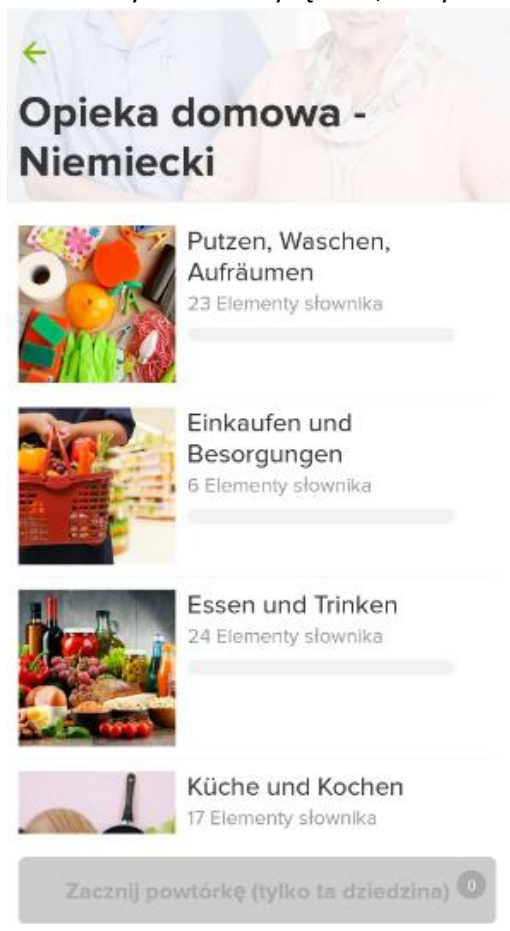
←

Opieka domowa - Niemiecki

Putzen, Waschen, Aufräumen
23 Elementy słownika

Einkaufen und Besorgungen
6 Elementy słownika

Essen und Trinken
24 Elementy słownika

Küche und Kochen
17 Elementy słownika

Zacznij powtórkę (tylko ta dziedzina) 0